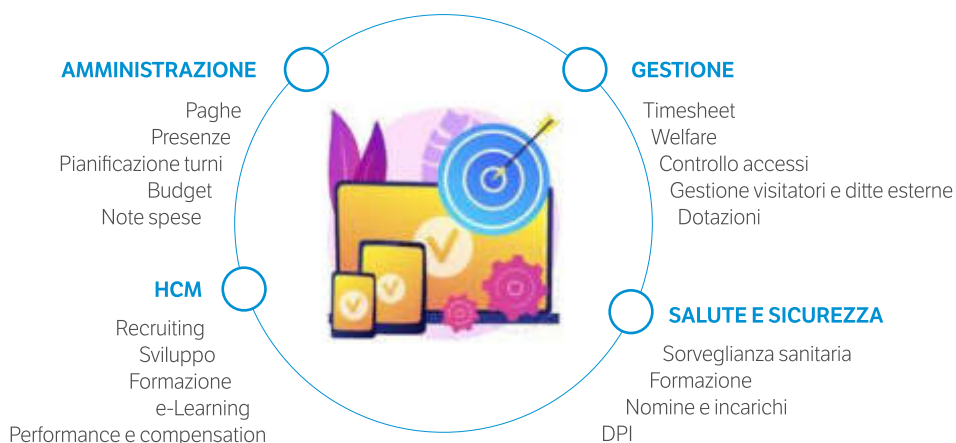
AMMINISTRAZIONE

Paghe
Presenze
Pianificazione turni
Budget
Note spese

GESTIONE

Timesheet
Welfare
Controllo accessi
Gestione visitatori e ditte esterne
Dotazioni

HCM

Recruiting
Sviluppo
Formazione
e-Learning
Performance e compensation

SALUTE E SICUREZZA

Sorveglianza sanitaria
Formazione
Nomine e incarichi
DPI